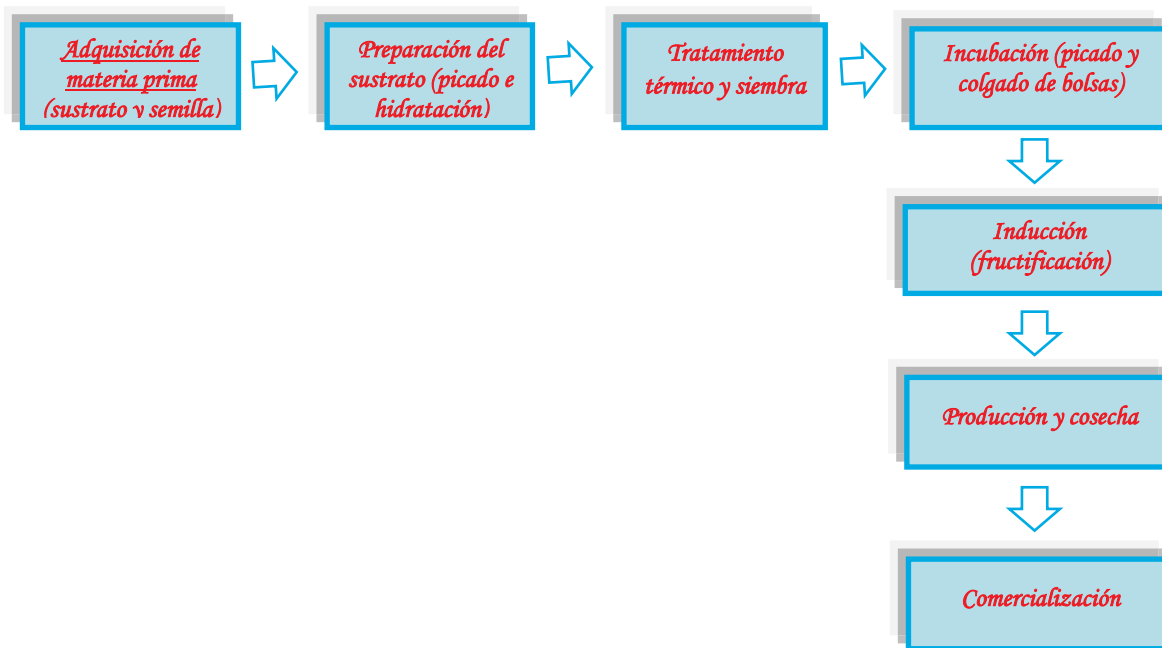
Adquisición de materia prima (sustrato y semilla)

Preparación del sustrato (picado e hidratación)

Tratamiento térmico y siembra

Incubación (picado y colgado de bolsas)

Inducción (fructificación)

Producción y cosecha

Comercialización